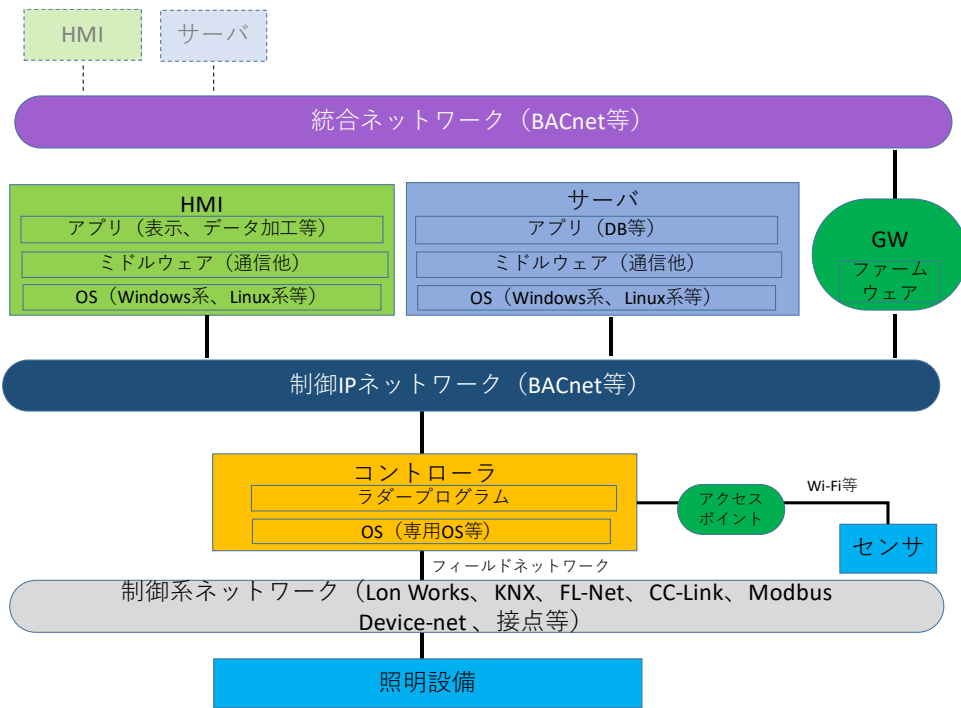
HMI

サーバ

統合ネットワーク（BACnet等）

HMI
アプリ（表示、データ加工等）
ミドルウェア（通信他）
OS（Windows系、Linux系等）

サーバ
アプリ（DB等）
ミドルウェア（通信他）
OS（Windows系、Linux系等）

GW
ファームウェア

制御IPネットワーク（BACnet等）

コントローラ
ラダープログラム
OS（専用OS等）

アクセスポイント

Wi-Fi等

センサ

フィールドネットワーク

制御系ネットワーク（Lon Works、KNX、FL-Net、CC-Link、Modbus Device-net 、接点等）

照明設備